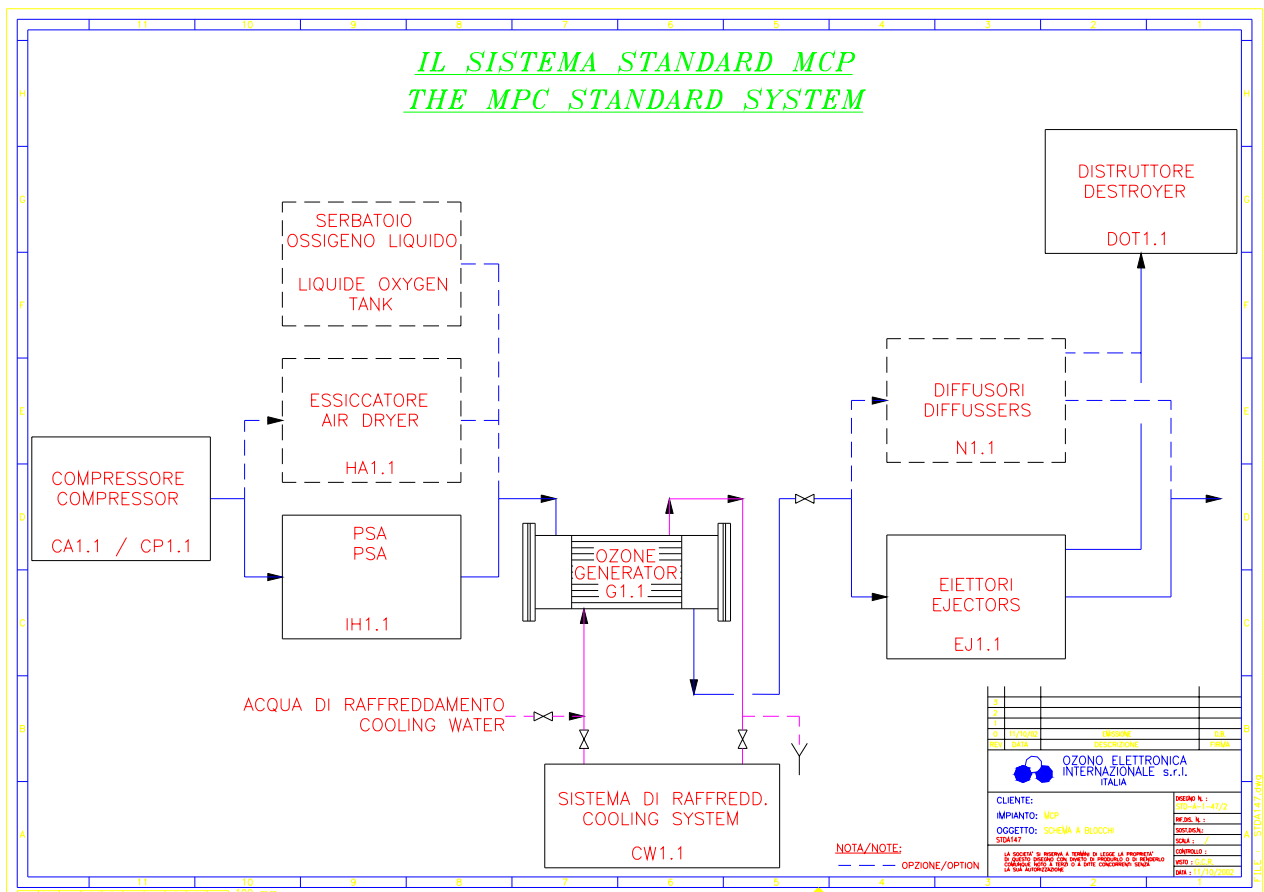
IL SISTEMA STANDARD MCP
THE MPC STANDARD SYSTEM

11 10 9 8 7 6 5 4 3 2 1

SERBATOIO
OSSIGENO LIQUIDO

LIQUIDE OXYGEN
TANK

DISTRUTTORE
DESTROYER

DOT1.1

ESSICCATORE
AIR DRYER

HA1.1

DIFFUSORI
DIFFUSSERS

N1.1

COMPRESSORE
COMPRESSOR

CA1.1 / CP1.1

PSA
PSA

IH1.1

OZONE
GENERATOR
G1.1

EIETTORI
EJECTORS

EJ1.1

ACQUA DI RAFFREDDAMENTO
COOLING WATER

SISTEMA DI RAFFREDD.
COOLING SYSTEM

CW1.1

NOTA/NOTE:
OPZIONE/OPTION

OZONO ELETTRONICA
INTERNAZIONALE s.r.l.
ITALIA

CLIENTE:
IMPIANTO: MCP
OGGETTO: SCHEMA A BLOCCHI
STDA147

LA SOCIETA' SI RISERVA A TERMINI DI LEGGE LA PROPRIETA' DI QUESTO DISEGNO CON DIVIETO DI RIPRODURLO O DI RENDERLO COMUNQUE NOTO A TERZI O A DITTE CONCORRENTI SENZA LA SUA AUTORIZZAZIONE

DISEGNO N.:
RIF.DIS. N.:
SOST.DIS.N.:
SCALA:
CONTROLLO:
VISTO:
DATA:

REV. DATA DESCRIZIONE FIRMA

STDA147.DWG